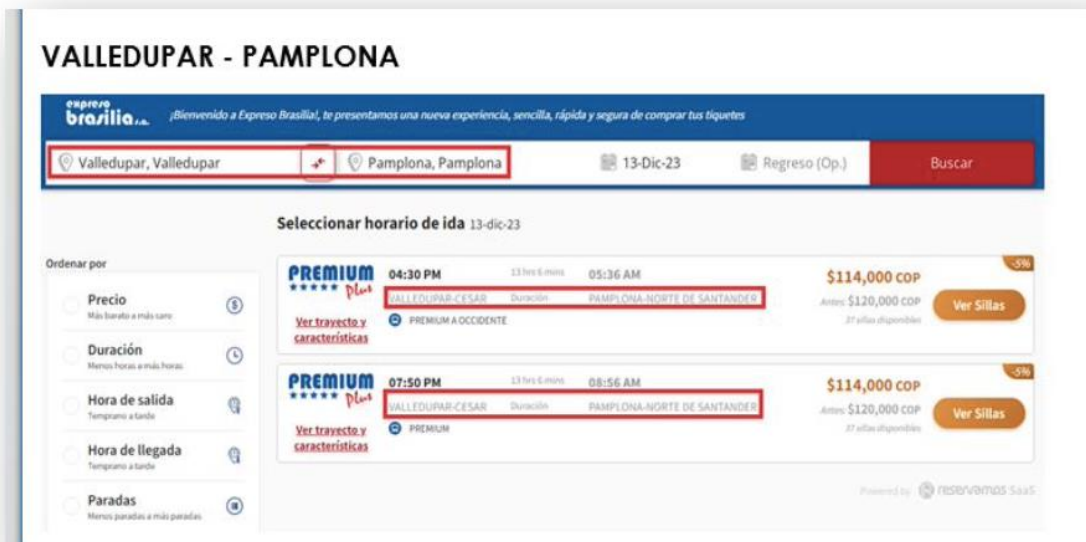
VALLEDUPAR - PAMPLONA

expreso brasilia s.a.

¡Bienvenido a Expreso Brasilia!, te presentamos una nueva experiencia, sencilla, rápida y segura de comprar tus tiquetes

Valledupar, Valledupar
Pamplona, Pamplona
13-Dic-23
Regreso (Op.)
Buscar

Seleccionar horario de ida 13-dic-23

Ordenar por

Precio
Más barato a más caro

Duración
Menos horas a más horas

Hora de salida
Temprano a tarde

Hora de llegada
Temprano a tarde

Paradas
Menos paradas a más paradas

PREMIUM ★★★★★ Plus
Ver trayecto y características
04:30 PM
13 hrs 6 mins
05:36 AM
VALLEDUPAR-CESAR
Duración
PAMPLONA-NORTE DE SANTANDER
PREMIUM A OCCIDENTE
-5%
$114,000 COP
Antes $120,000 COP
37 sillas disponibles
Ver Sillas

PREMIUM ★★★★★ Plus
Ver trayecto y características
07:50 PM
13 hrs 6 mins
08:56 AM
VALLEDUPAR-CESAR
Duración
PAMPLONA-NORTE DE SANTANDER
PREMIUM
-5%
$114,000 COP
Antes $120,000 COP
37 sillas disponibles
Ver Sillas

Powered by reservamos SaaS